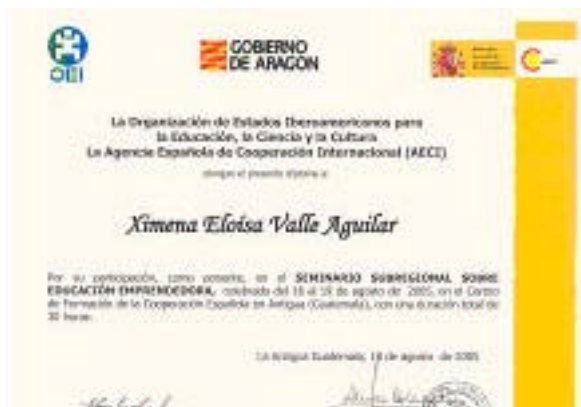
OEI

GOBIERNO DE ARAGON

La Organización de Estados Iberoamericanos para la Educación, la Ciencia y la Cultura
La Agencia Española de Cooperación Internacional (AECI)

otorgan el presente diploma a:

Ximena Eloisa Valle Aguilar

Por su participación, como ponente, en el SEMINARIO SUBREGIONAL SOBRE EDUCACIÓN EMPRENDEDORA, celebrado del 15 al 19 de agosto de 2005, en el Centro de Formación de la Cooperación Española en Antigua (Guatemala), con una duración total de 30 horas.

La Antigua Guatemala, 19 de agosto de 2005